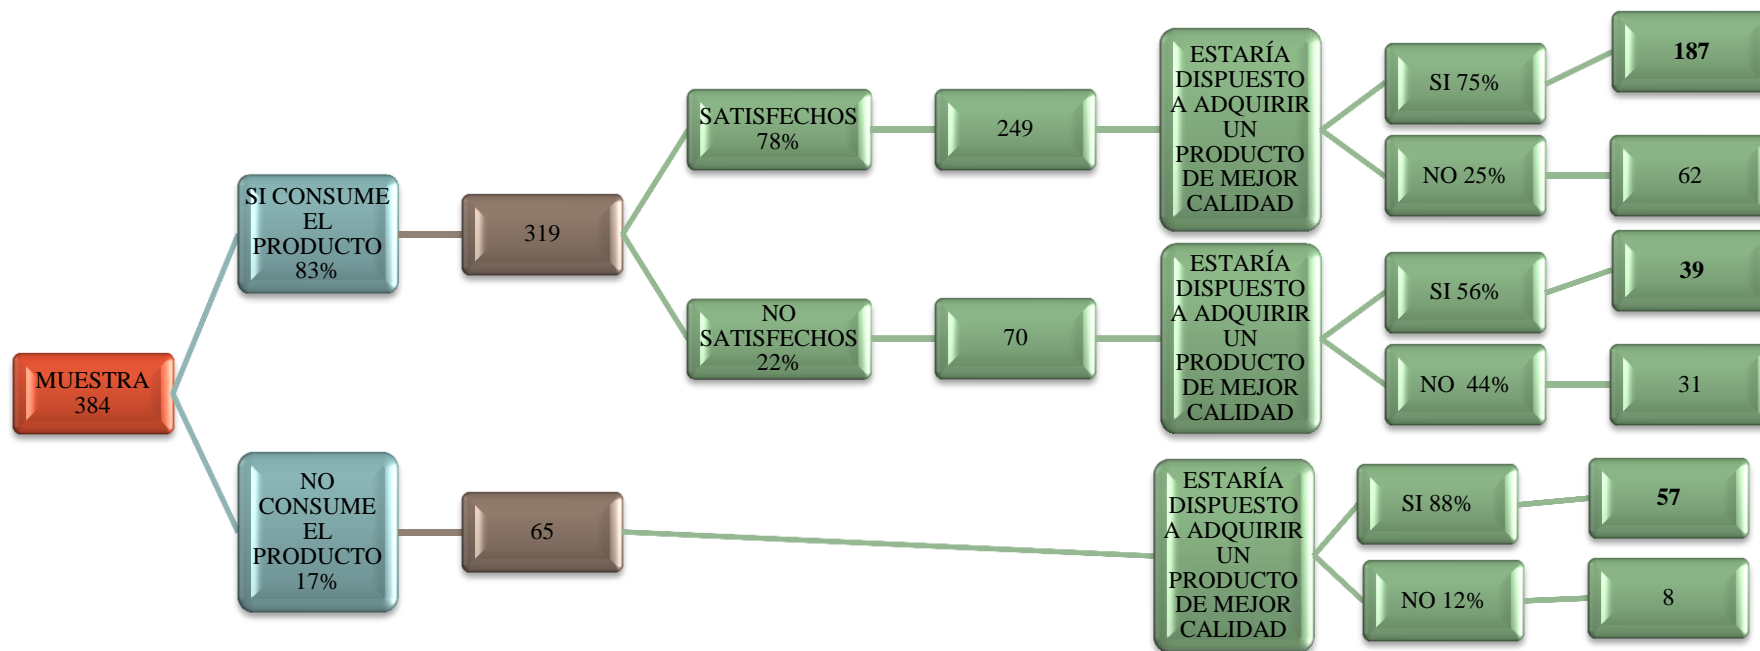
MUESTRA
384

SI CONSUME EL PRODUCTO
83%

319

SATISFECHOS
78%

249

ESTARÍA DISPUESTO A ADQUIRIR UN PRODUCTO DE MEJOR CALIDAD

SI 75%

187

NO 25%

62

NO SATISFECHOS
22%

70

ESTARÍA DISPUESTO A ADQUIRIR UN PRODUCTO DE MEJOR CALIDAD

SI 56%

39

NO 44%

31

NO CONSUME EL PRODUCTO
17%

65

ESTARÍA DISPUESTO A ADQUIRIR UN PRODUCTO DE MEJOR CALIDAD

SI 88%

57

NO 12%

8